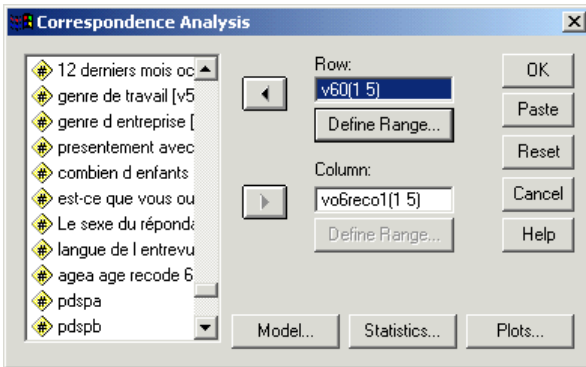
Correspondence Analysis

12 derniers mois oc
genre de travail [v5
genre d entreprise [
presentement avec
combien d enfants
est-ce que vous ou
Le sexe du réponda
langue de l entrevu
agea age recode 6
pdspa
pdspb

Row:
v60(1 5)
Define Range...

Column:
vo6reco1(1 5)
Define Range...

OK
Paste
Reset
Cancel
Help

Model...
Statistics...
Plots...